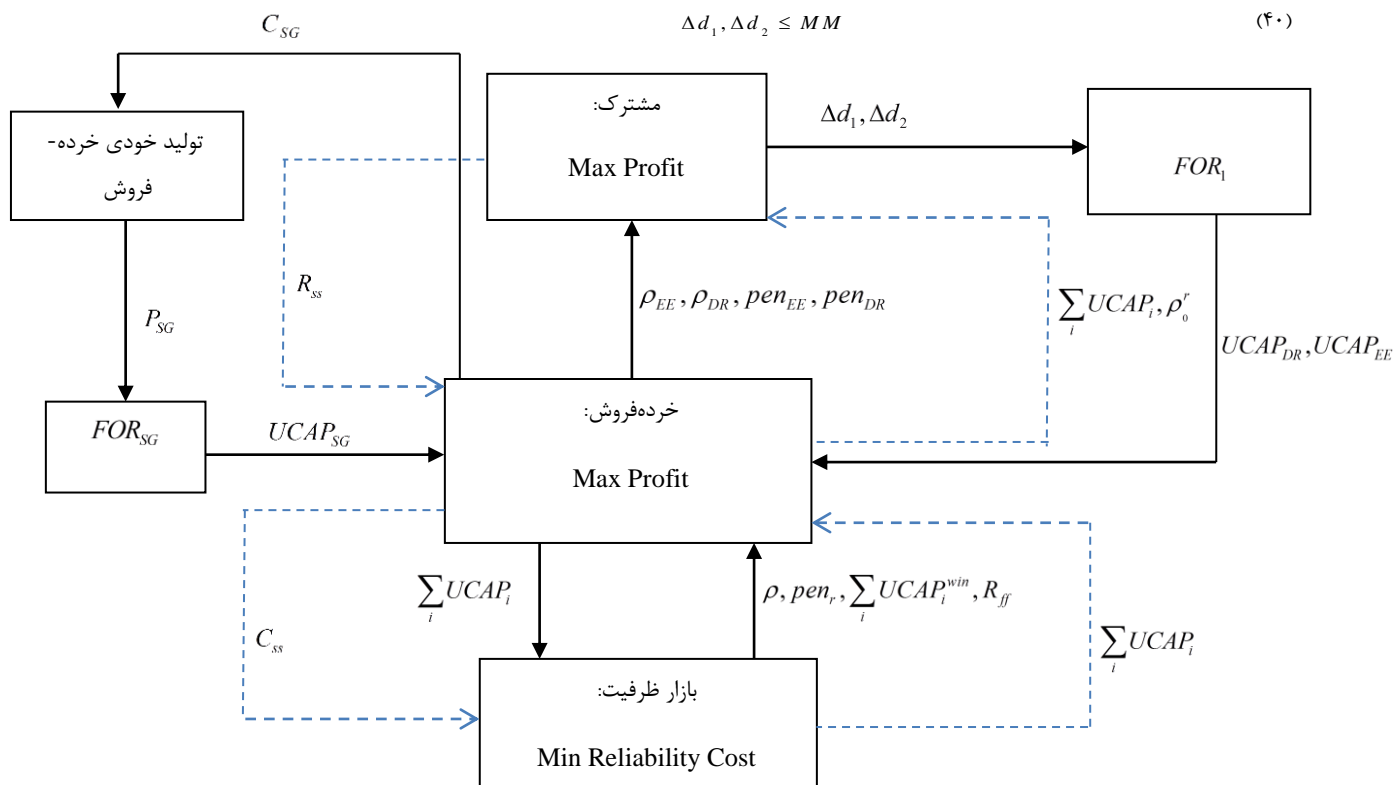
$\Delta d_1, \Delta d_2 \leq MM$ (۴۰)

$C_{SG}$

مشترک:
Max Profit

$\Delta d_1, \Delta d_2$

$FOR_1$

تولید خودی خرده-فروش

$R_{ss}$

$P_{SG}$

$\rho_{EE}, \rho_{DR}, pen_{EE}, pen_{DR}$

$\sum_i UCAP_i, \rho_0^r$

$UCAP_{DR}, UCAP_{EE}$

$FOR_{SG}$

$UCAP_{SG}$

خرده‌فروش:
Max Profit

$\sum_i UCAP_i$

$\rho, pen_r, \sum_i UCAP_i^{win}, R_{ff}$

$C_{ss}$

$\sum_i UCAP_i$

بازار ظرفیت:
Min Reliability Cost